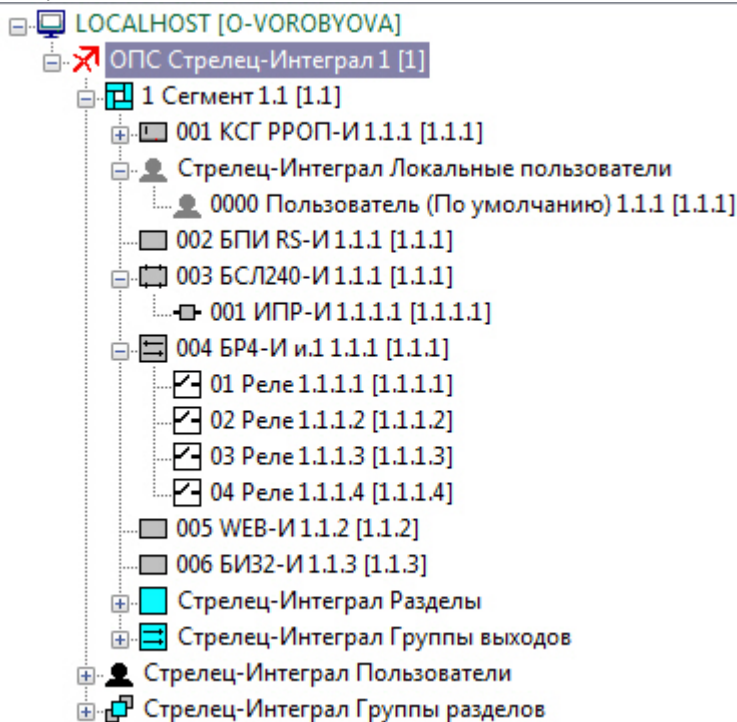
LOCALHOST [O-VOROBYOVA]
ОПС Стрелец-Интеграл 1 [1]
1 Сегмент 1.1 [1.1]
001 КСГ РРОП-И 1.1.1 [1.1.1]
Стрелец-Интеграл Локальные пользователи
0000 Пользователь (По умолчанию) 1.1.1 [1.1.1]
002 БПИ RS-И 1.1.1 [1.1.1]
003 БСЛ240-И 1.1.1 [1.1.1]
001 ИПР-И 1.1.1.1 [1.1.1.1]
004 БР4-И и.1 1.1.1 [1.1.1]
01 Реле 1.1.1.1 [1.1.1.1]
02 Реле 1.1.1.2 [1.1.1.2]
03 Реле 1.1.1.3 [1.1.1.3]
04 Реле 1.1.1.4 [1.1.1.4]
005 WEB-И 1.1.2 [1.1.2]
006 БИЗ2-И 1.1.3 [1.1.3]
Стрелец-Интеграл Разделы
Стрелец-Интеграл Группы выходов
Стрелец-Интеграл Пользователи
Стрелец-Интеграл Группы разделов